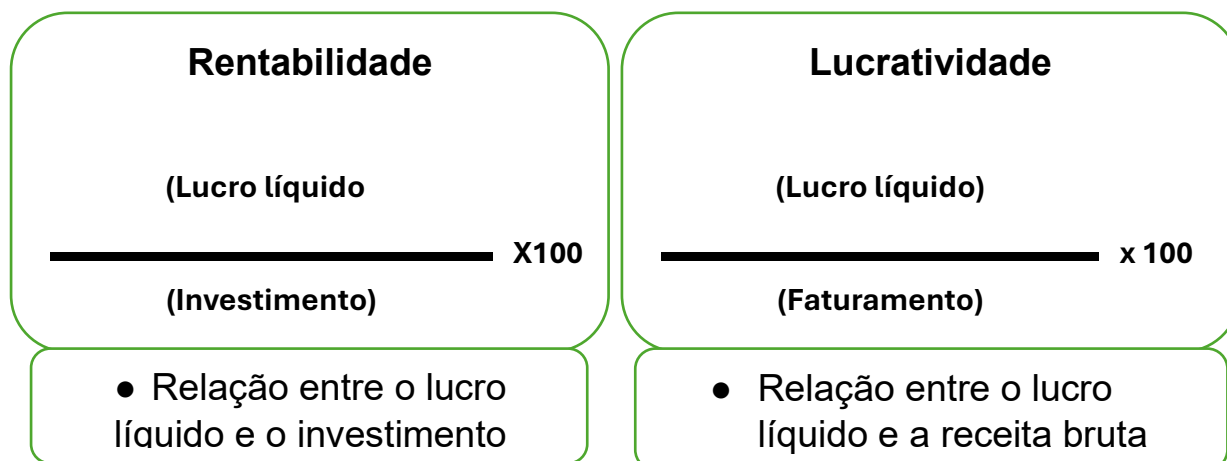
Rentabilidade

$\frac{\text{(Lucro líquido}}{\text{(Investimento)}}$ X100

Lucratividade

$\frac{\text{(Lucro líquido)}}{\text{(Faturamento)}}$ x 100

● Relação entre o lucro líquido e o investimento

● Relação entre o lucro líquido e a receita bruta